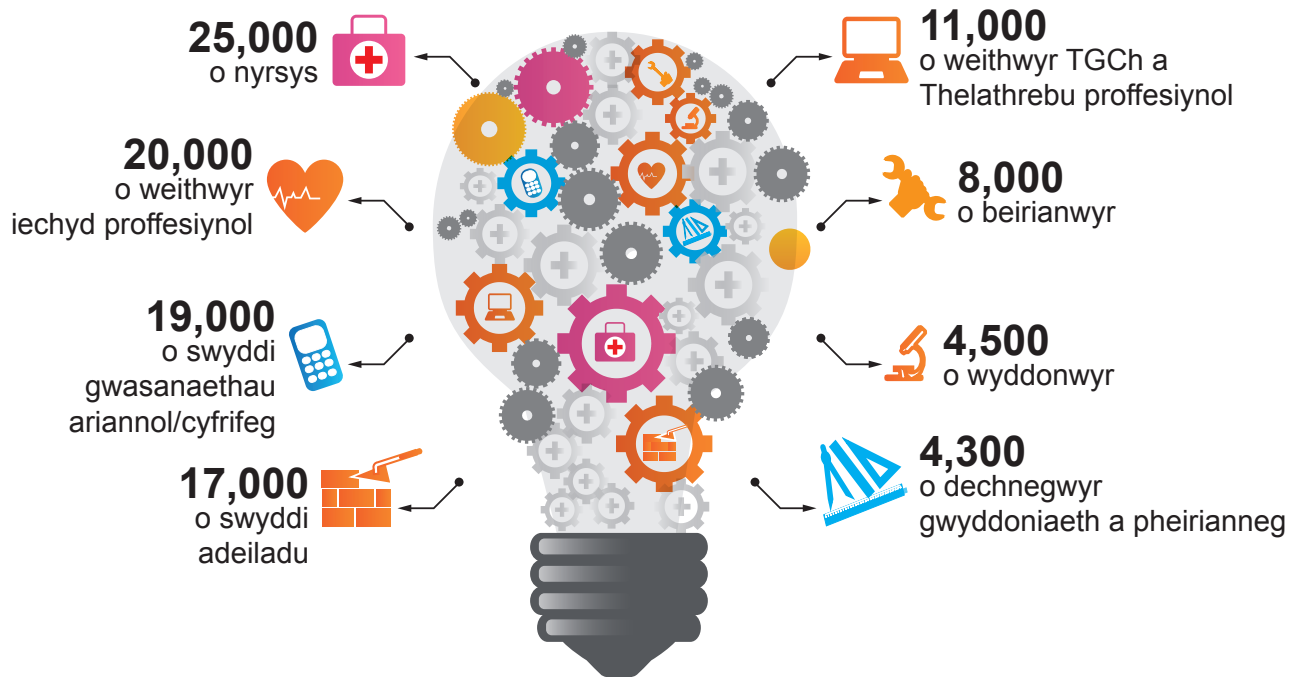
25,000
o nyrsys

11,000
o weithwyr TGCh a Thelathrebu proffesiynol

20,000
o weithwyr iechyd proffesiynol

8,000
o beirianwyr

19,000
o swyddi gwasanaethau ariannol/cyfrifeg

4,500
o wyddonwyr

17,000
o swyddi adeiladu

4,300
o dechnegwyr gwyddoniaeth a pheirianneg